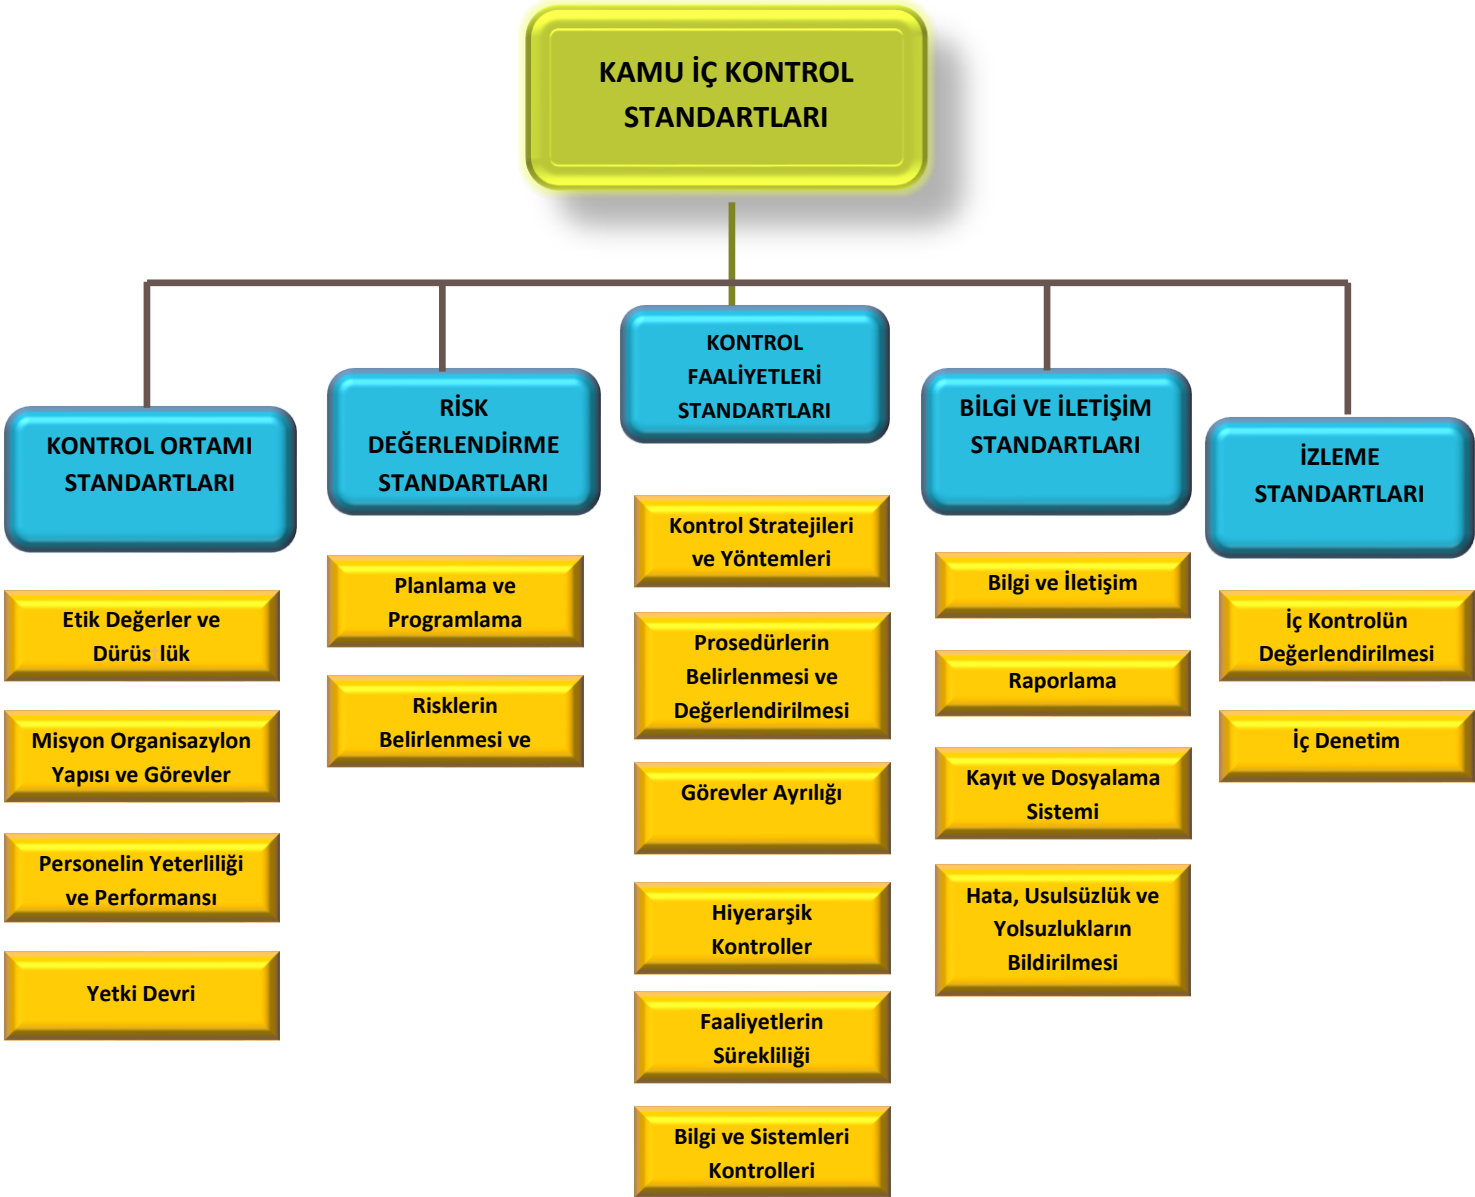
KAMU İÇ KONTROL STANDARTLARI

KONTROL ORTAMI STANDARTLARI

Etik Değerler ve Dürüs lük

Misyon Organisazylon Yapısı ve Görevler

Personelin Yeterliliği ve Performansı

Yetki Devri

RİSK DEĞERLENDİRME STANDARTLARI

Planlama ve Programlama

Risklerin Belirlenmesi ve

KONTROL FAALİYETLERİ STANDARTLARI

Kontrol Stratejileri ve Yöntemleri

Prosedürlerin Belirlenmesi ve Değerlendirilmesi

Görevler Ayrılığı

Hiyerarşik Kontroller

Faaliyetlerin Sürekliliği

Bilgi ve Sistemleri Kontrolleri

BİLGİ VE İLETİŞİM STANDARTLARI

Bilgi ve İletişim

Raporlama

Kayıt ve Dosyalama Sistemi

Hata, Usulsüzlük ve Yolsuzlukların Bildirilmesi

İZLEME STANDARTLARI

İç Kontrolün Değerlendirilmesi

İç Denetim